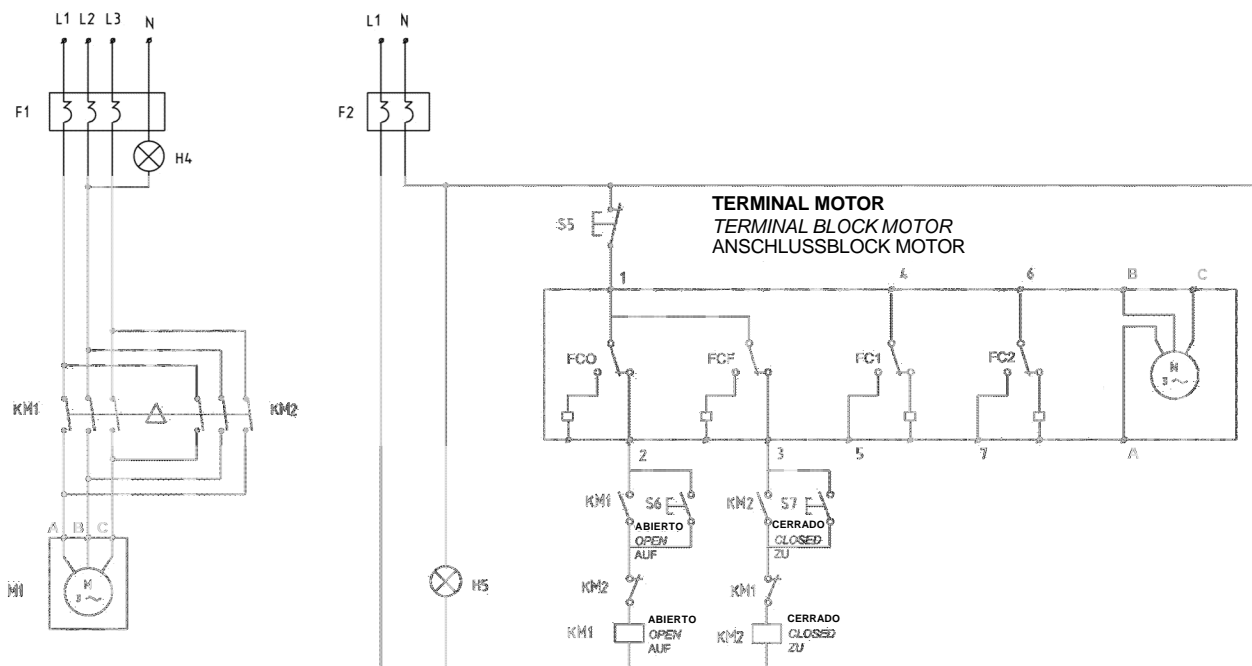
L1 L2 L3 N

F1

H4

KM1

KM2

A B C

M1

M
3 ~

L1 N

F2

S5

TERMINAL MOTOR
*TERMINAL BLOCK MOTOR*
ANSCHLUSSBLOCK MOTOR

1

4

6

B

C

FCO

FCF

FC1

FC2

M
3 ~

2

3

5

7

A

KM1

S6

ABIERTO
*OPEN*
AUF

KM2

S7

CERRADO
*CLOSED*
ZU

H5

KM2

KM1

KM1

ABIERTO
*OPEN*
AUF

KM2

CERRADO
*CLOSED*
ZU